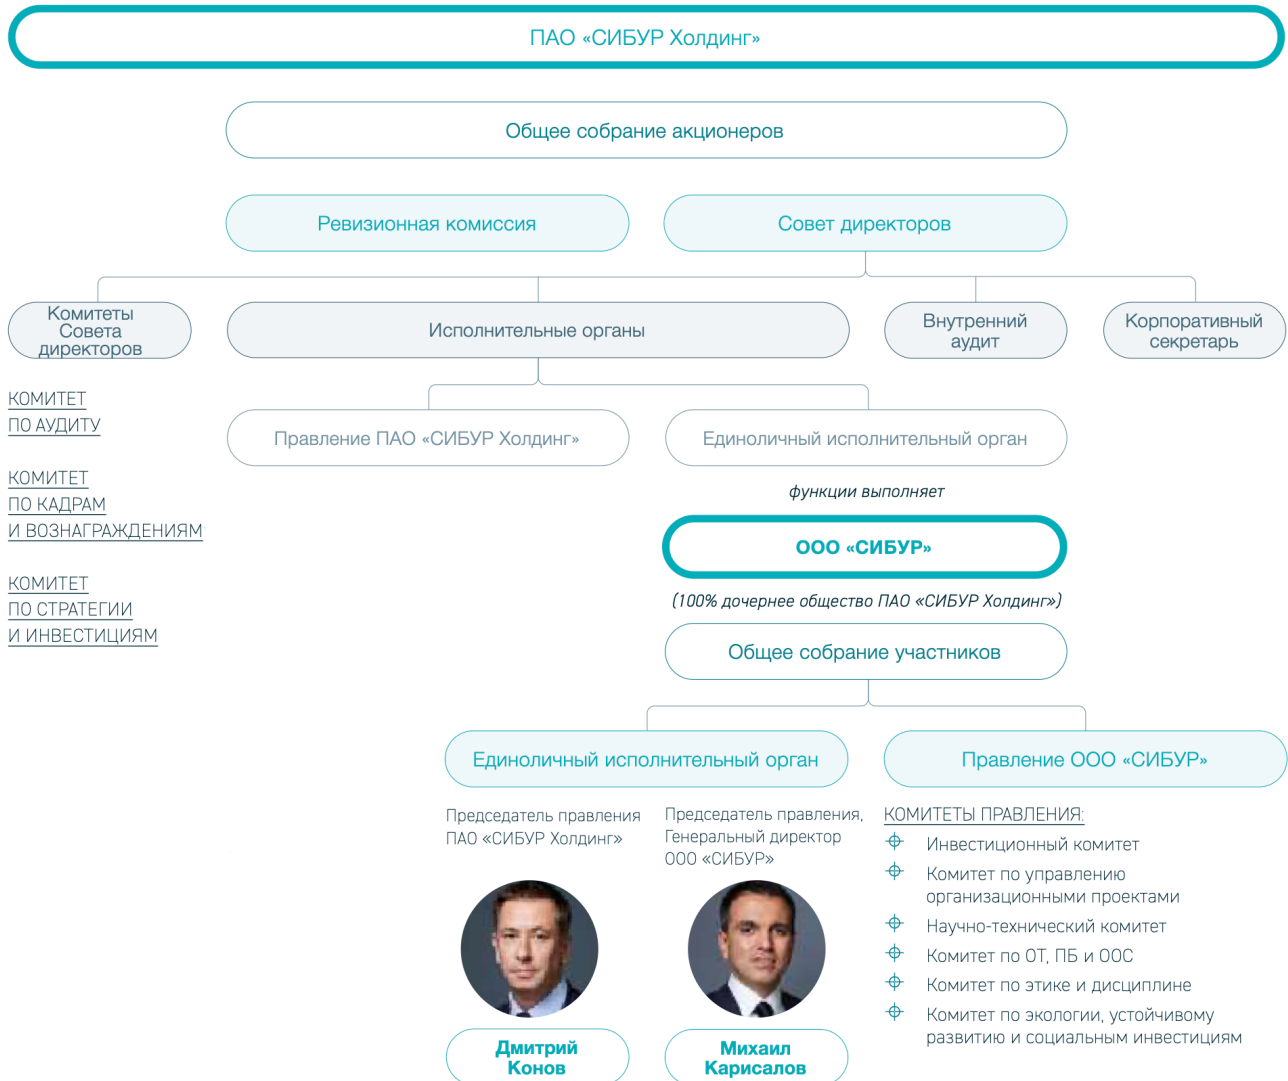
ПАО «СИБУР Холдинг»

Общее собрание акционеров

Ревизионная комиссия

Совет директоров

Комитеты Совета директоров

Исполнительные органы

Внутренний аудит

Корпоративный секретарь

КОМИТЕТ ПО АУДИТУ

КОМИТЕТ ПО КАДРАМ И ВОЗНАГРАЖДЕНИЯМ

КОМИТЕТ ПО СТРАТЕГИИ И ИНВЕСТИЦИЯМ

Правление ПАО «СИБУР Холдинг»

Единоличный исполнительный орган

функции выполняет

ООО «СИБУР»

(100% дочернее общество ПАО «СИБУР Холдинг»)

Общее собрание участников

Единоличный исполнительный орган

Правление ООО «СИБУР»

Председатель правления ПАО «СИБУР Холдинг»

Председатель правления, Генеральный директор ООО «СИБУР»

КОМИТЕТЫ ПРАВЛЕНИЯ:

Инвестиционный комитет

Комитет по управлению организационными проектами

Научно-технический комитет

Комитет по ОТ, ПБ и ООС

Комитет по этике и дисциплине

Комитет по экологии, устойчивому развитию и социальным инвестициям

Дмитрий Конов

Михаил Карисалов